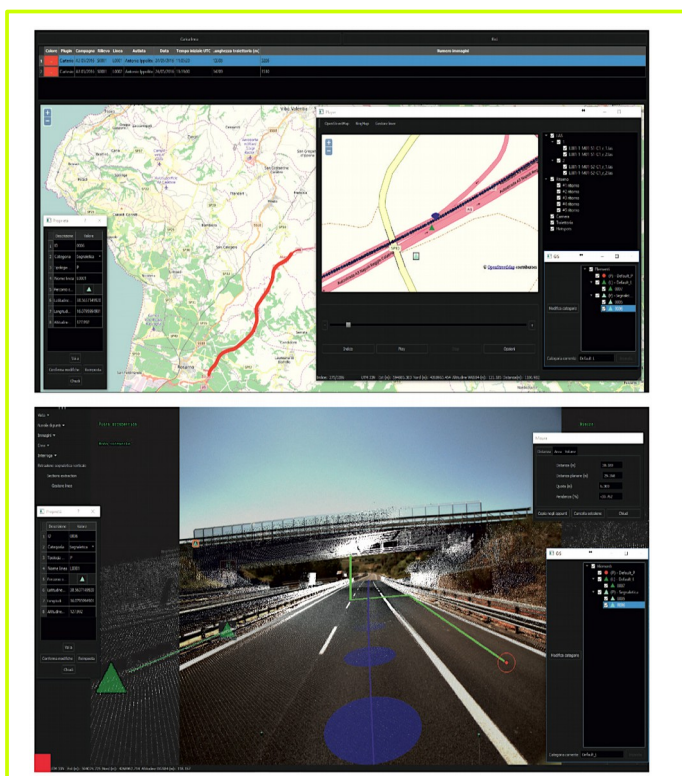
Colori Plugin Campagna Rilievo Linea Autista Data Tempo iniziale UTC Lunghezza traiettoria (m) Numero immagini

Catania 01/03/2016 0001 Antonio Ippolito 01/03/2016 15:00:00 5500 5500

Catania 01/03/2016 0002 Antonio Ippolito 26/03/2016 15:19:00 5670 7132

Vibo Valentia

OpenStreetMap Bing Map Contatto base

© OpenStreetMap contributors

Indietro Play Stop Opzioni

Proprietà

Descrizione Valore
ID 0000
Categoria Segnaletica
Sottotipo P
Nome linea 0001
Percorso
Latitudine
Longitudine
Altitudine

Salva
Conferma modifiche Rimuovere
Chiudi

Elementi
Default_P
Default_S
0001
Segnaletica
0005
0006

Modifica categorie
Categoria corrente Default_S

Punti di interesse

Distanza (m)
Distanza planare (m)
Quota (m)
Pendenza (%)

Proprietà

Descrizione Valore
ID 0006
Categoria Segnaletica
Sottotipo P
Nome linea 0001
Percorso
Latitudine
Longitudine
Altitudine

Salva
Conferma modifiche Rimuovere
Chiudi

Elementi
Default_P
Default_S
0001
Segnaletica
0005
0006

Modifica categorie
Categoria corrente Default_S